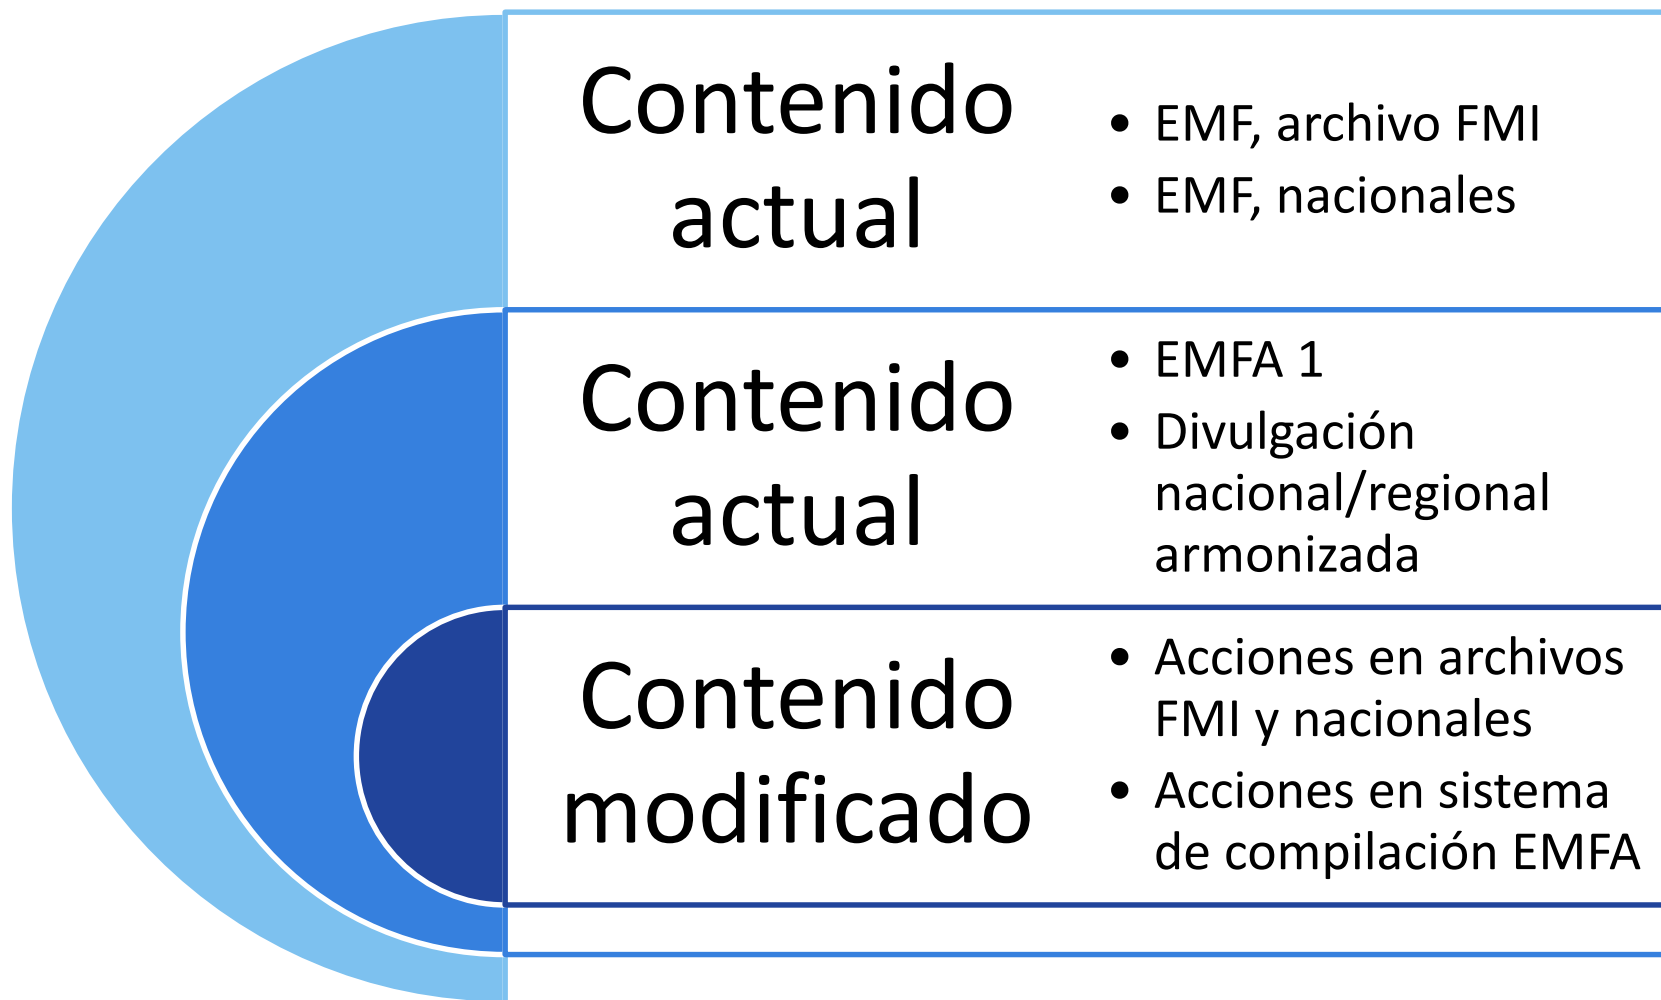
Contenido actual

- EMF, archivo FMI
- EMF, nacionales

Contenido actual

- EMFA 1
- Divulgación nacional/regional armonizada

Contenido modificado

- Acciones en archivos FMI y nacionales
- Acciones en sistema de compilación EMFA